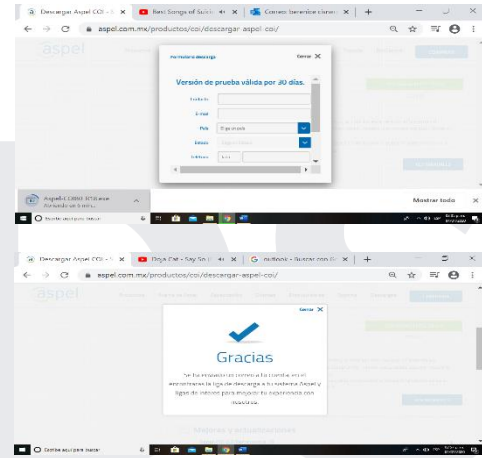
Descargar Aspel COI - | ×
Best Songs of Suicid
Correo: Berenice
+
aspel.com.mx/productos/coi/descargar-aspel-coi/
aspel
Formulario descarga
Cerrar ×
Versión de prueba válida por 30 días.
Nombre
E-mail
País
Elige un país
Estado
Elige un Estado
Teléfono
Aspel-COI80-30.exe
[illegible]
Mostrar todo
×
Escribe aquí para buscar

Descargar Aspel COI - | ×
Doja Cat - Say So
Outlook - Buscar con G
+
aspel.com.mx/productos/coi/descargar-aspel-coi/
aspel
Cerrar ×
Gracias
Se ha enviado un correo a tu cuenta en el encontrarás la liga de descarga a tu sistema Aspel y ligas de interés para mejorar tu experiencia con nosotros.
Mejoras y actualizaciones
Escribe aquí para buscar